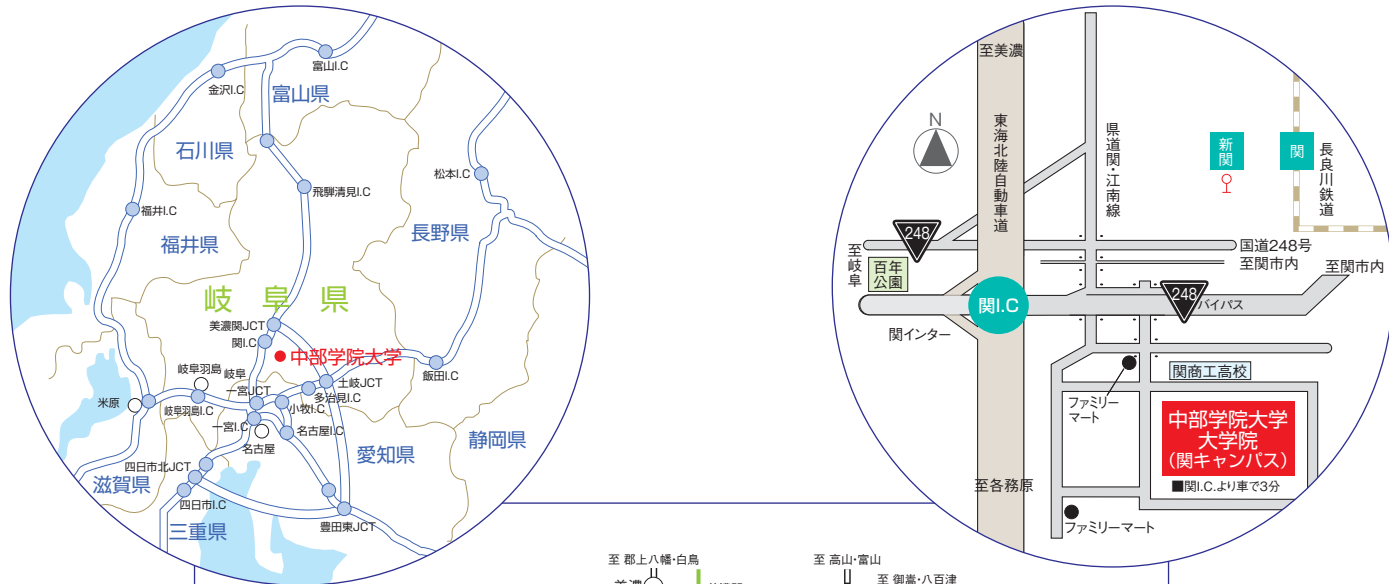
富山I.C
金沢I.C
富山県
石川県
松本I.C
飛騨清見I.C
福井I.C
福井県
長野県
岐阜県
美濃関JCT
関I.C
中部学院大学
岐阜羽島
岐阜
一宮JCT
土岐JCT
多治見I.C
飯田I.C
米原
岐阜羽島I.C
小牧I.C
一宮I.C
名古屋I.C
名古屋
愛知県
静岡県
四日市北JCT
滋賀県
四日市I.C
三重県
豊田東JCT

至美濃
東海北陸自動車道
県道関・江南線
新関
関
長良川鉄道
N
248
至岐阜
百年公園
国道248号
至関市内
至関市内
関I.C
248
バイパス
関インター
関商工高校
ファミリーマート
中部学院大学
大学院
(関キャンパス)
■関I.C.より車で3分
至各務原
ファミリーマート

至 郡上八幡・白鳥
至 高山・富山
至 御嵩・八百津